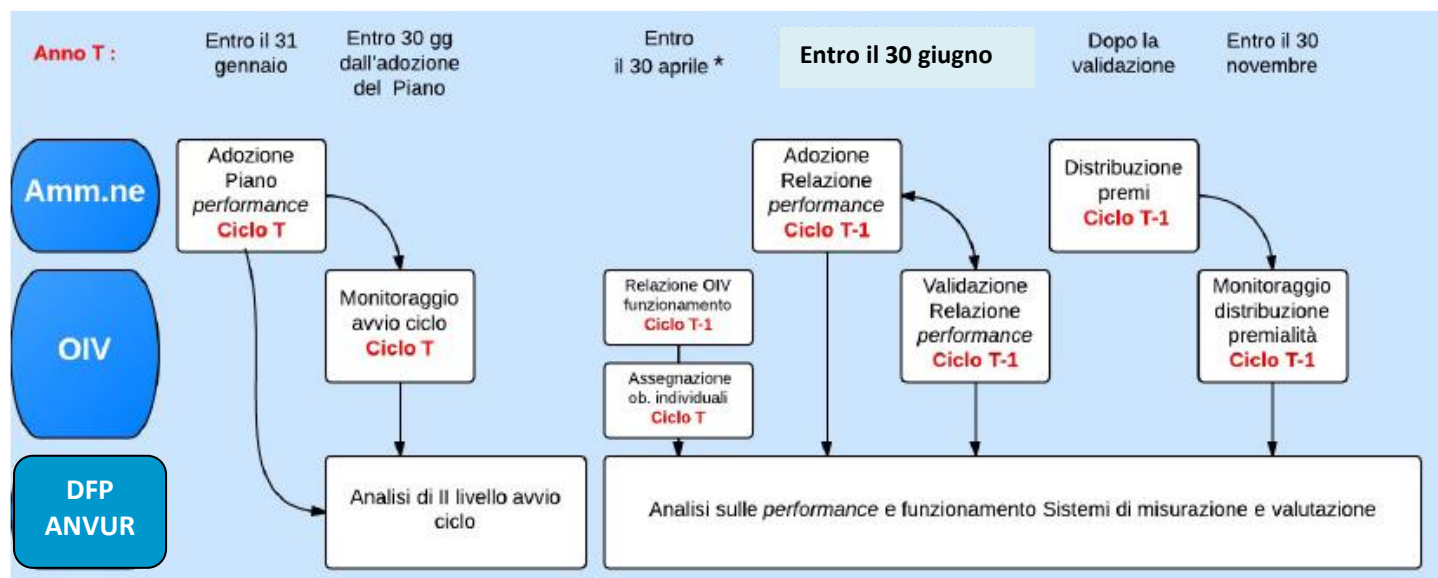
Anno T :

Entro il 31 gennaio

Entro 30 gg dall'adozione del Piano

Entro il 30 aprile *

Entro il 30 giugno

Dopo la validazione

Entro il 30 novembre

Amm.ne

OIV

DFP ANVUR

Adozione Piano *performance* Ciclo T

Monitoraggio avvio ciclo Ciclo T

Analisi di II livello avvio ciclo

Relazione OIV funzionamento Ciclo T-1

Assegnazione ob. individuali Ciclo T

Adozione Relazione *performance* Ciclo T-1

Validazione Relazione *performance* Ciclo T-1

Distribuzione premi Ciclo T-1

Monitoraggio distribuzione premialità Ciclo T-1

Analisi sulle *performance* e funzionamento Sistemi di misurazione e valutazione